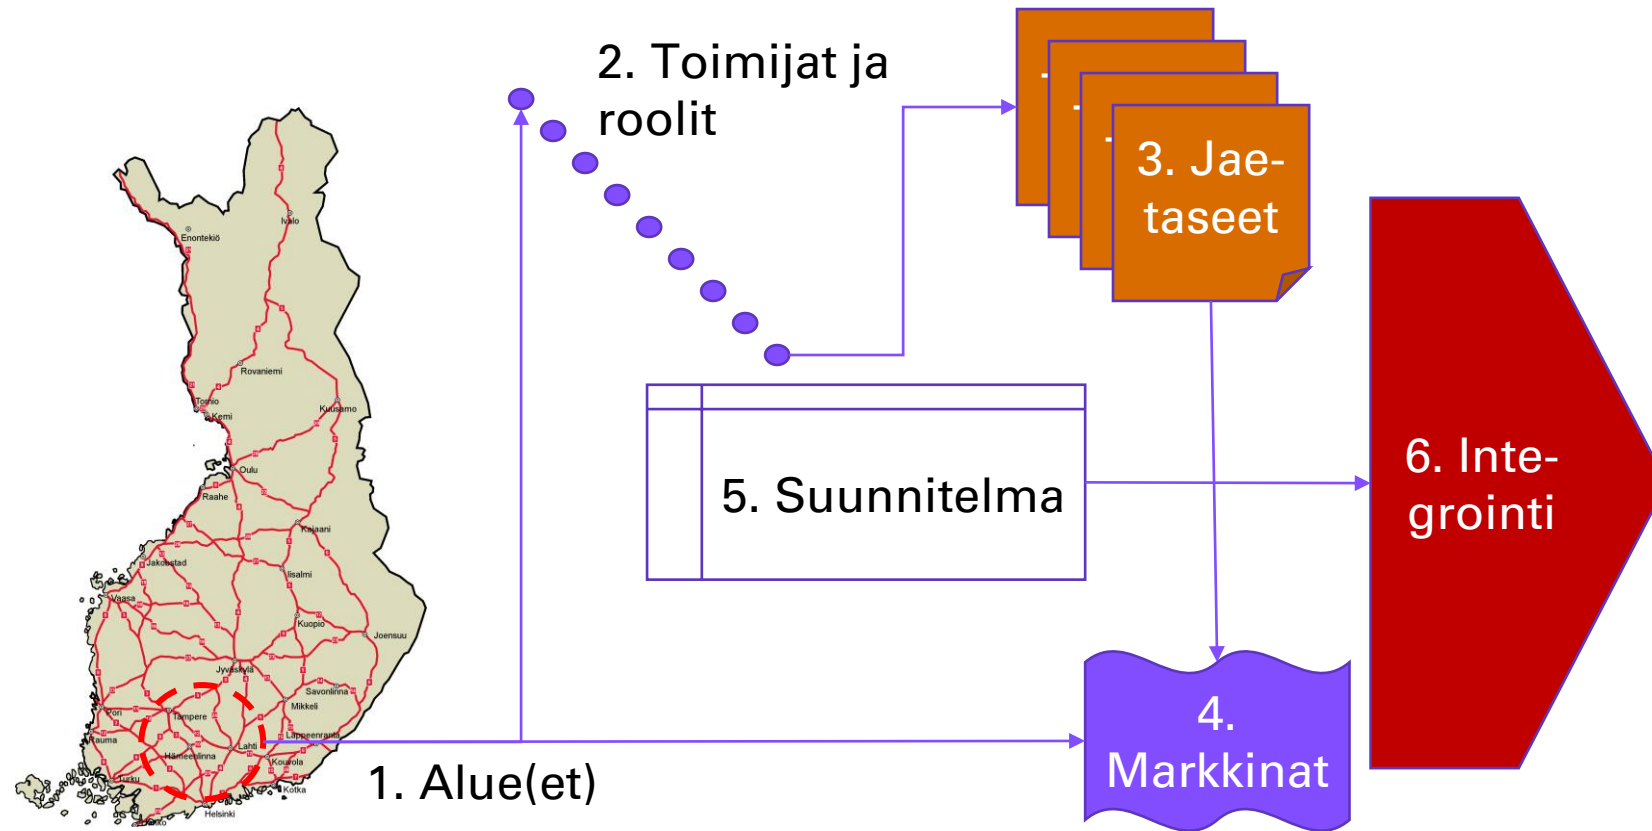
2. Toimijat ja roolit

3. Jaetaseet

6. Integrointi

5. Suunnitelma

4. Markkinat

1. Alue(et)

Enontekiö
Ivalo
Rovaniemi
Tornio
Kemi
Kuusamo
Oulu
Raahe
Kajaani
Jakobstad
Iisalmi
Vaasa
Kuopio
Joensuu
Jyväskylä
Savonlinna
Pori
Tampere
Mikkeli
Rauma
Lahti
Lappeenranta
Hämeenlinna
Kouvola
Turku
Kotka
Helsinki